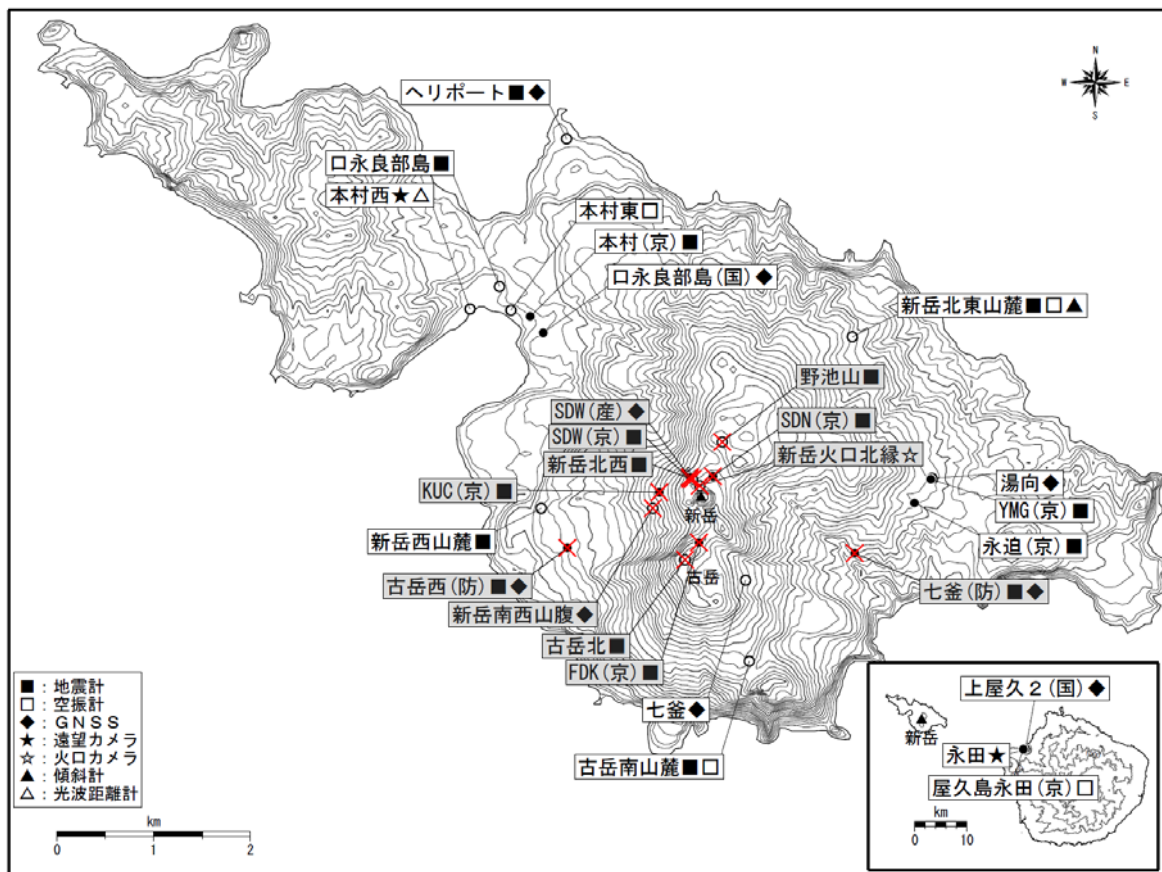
N
W E
S

ヘリポート■◆

口永良部島■
本村西★△

本村東□
本村(京)■
口永良部島(国)◆

新岳北東山麓■□▲

野池山■
SDW(産)◆
SDN(京)■
SDW(京)■
新岳北西■
新岳火口北縁☆
湯向◆
KUC(京)■
YMG(京)■
新岳
新岳西山麓■
永迫(京)■
古岳
古岳西(防)■◆
七釜(防)■◆
新岳南西山腹◆
古岳北■
FDK(京)■
七釜◆
古岳南山麓■□

■：地震計
□：空振計
◆：GNSS
★：遠望カメラ
☆：火口カメラ
▲：傾斜計
△：光波距離計

km
0 1 2

上屋久２(国)◆
新岳
永田★
屋久島永田(京)□
km
0 10